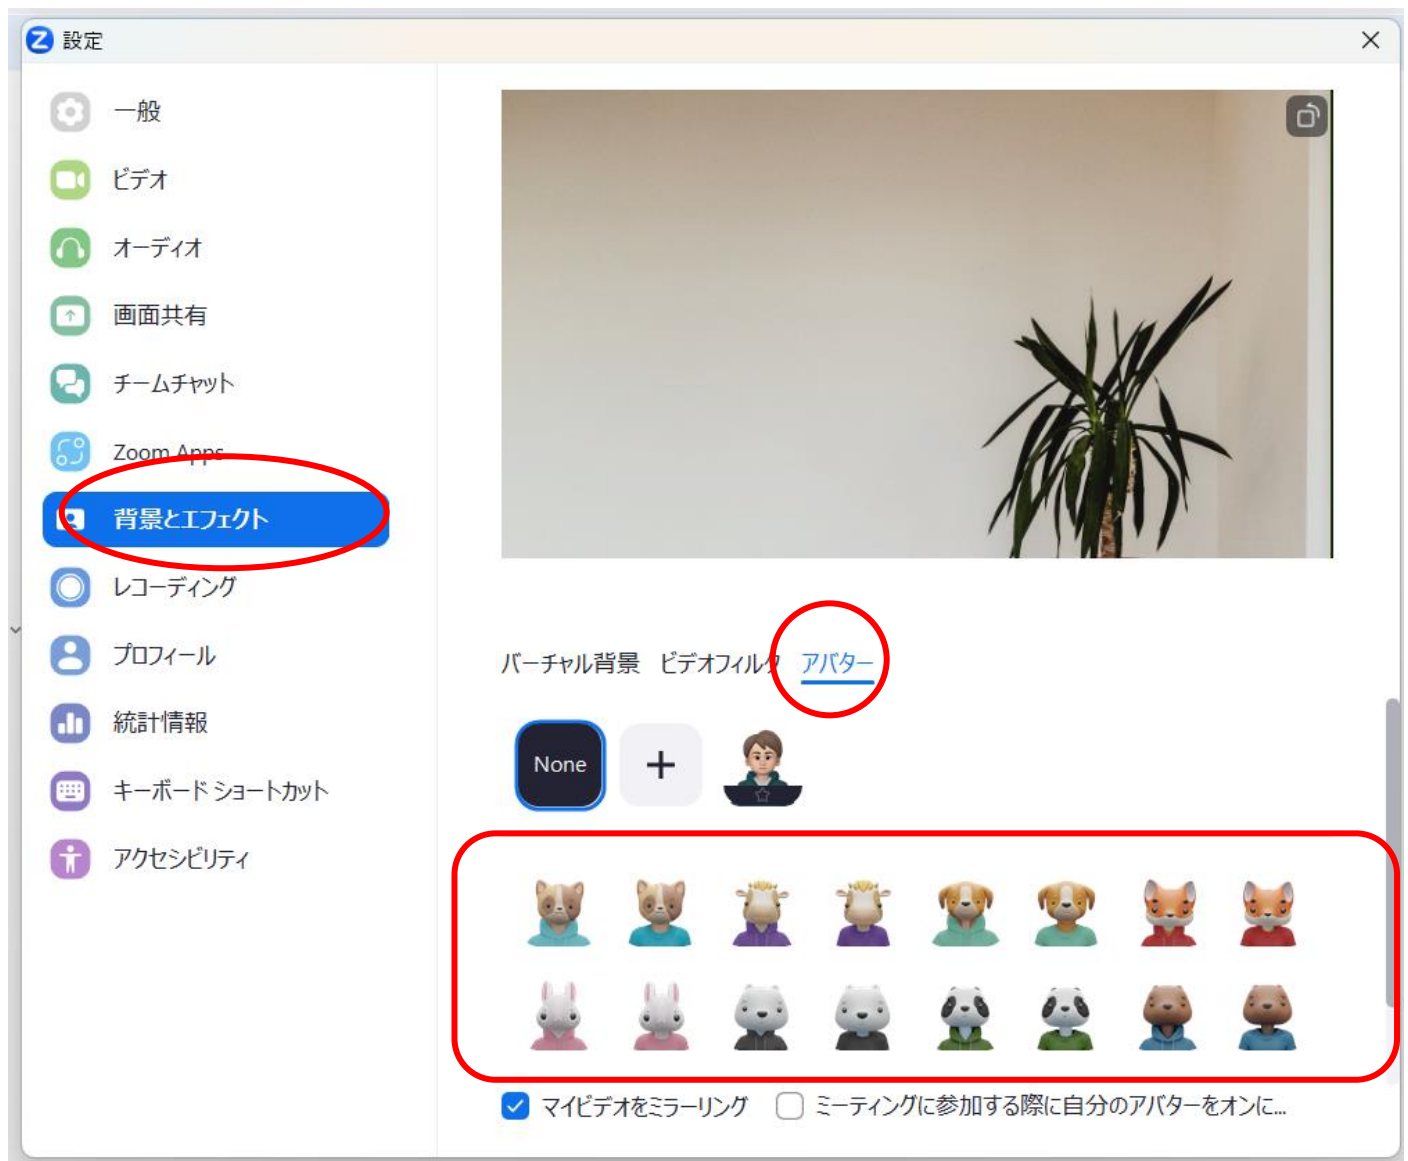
設定

一般
ビデオ
オーディオ
画面共有
チームチャット
Zoom Apps
背景とエフェクト
レコーディング
プロフィール
統計情報
キーボード ショートカット
アクセシビリティ

バーチャル背景 ビデオフィルタ アバター

None +

マイビデオをミラーリング
ミーティングに参加する際に自分のアバターをオンに...